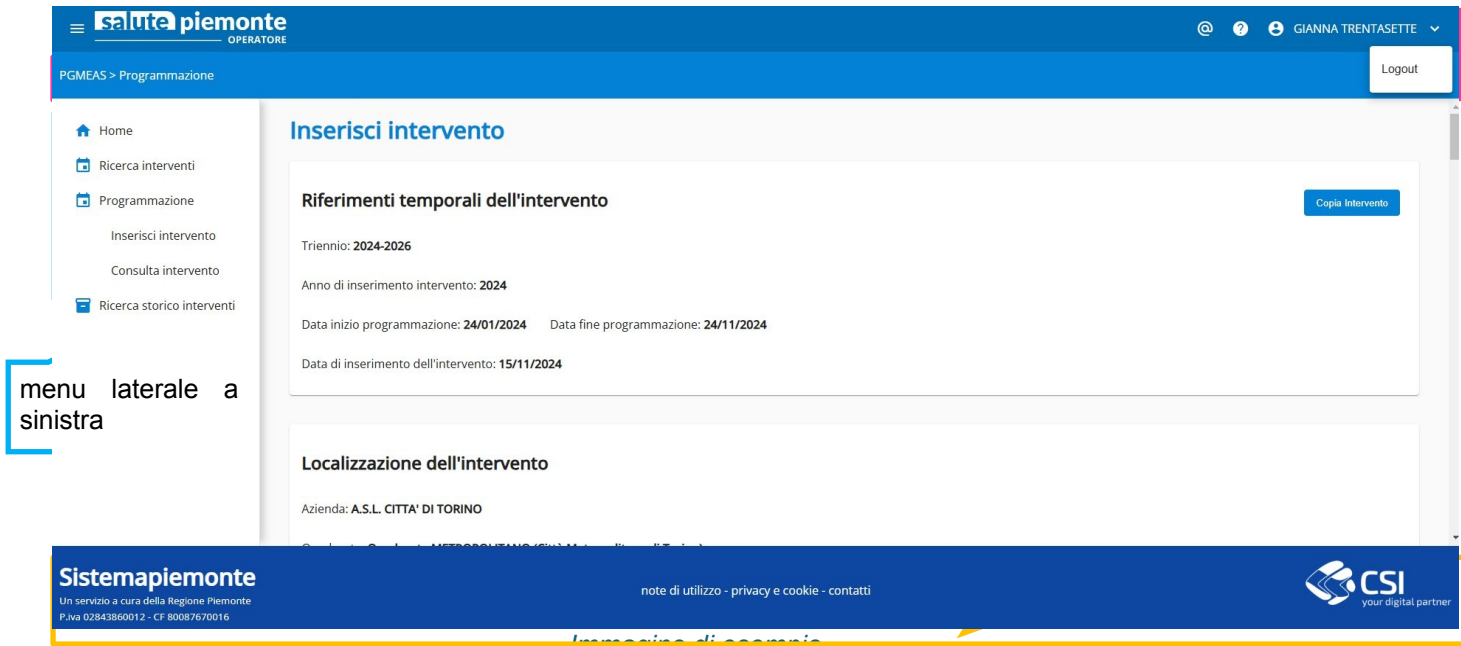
salute piemonte
OPERATORE

GIANNA TRENTASETTE

Logout

PGMEAS > Programmazione

Home
Ricerca interventi
Programmazione
Inserisci intervento
Consulta intervento
Ricerca storico interventi

menu laterale a sinistra

Inserisci intervento

Riferimenti temporali dell'intervento

Copia Intervento

Triennio: 2024-2026

Anno di inserimento intervento: 2024

Data inizio programmazione: 24/01/2024 Data fine programmazione: 24/11/2024

Data di inserimento dell'intervento: 15/11/2024

Localizzazione dell'intervento

Azienda: A.S.L. CITTA' DI TORINO

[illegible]

Sistemapiemonte
Un servizio a cura della Regione Piemonte
P.iva 02843860012 - CF 80087670016

note di utilizzo - privacy e cookie - contatti

CSI
your digital partner

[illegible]